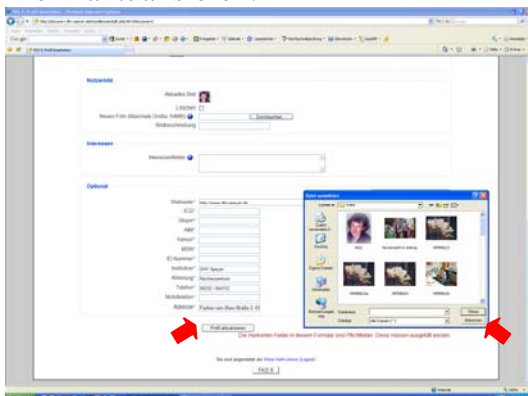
Nutzerbild

Aktuelles Bild

Löschen

Neues Foto (Maximale Größe: 64MB)

Durchsuchen...

Bildbeschreibung

Interessen

Interessenliste

Optional

Webseite

ICQ

Skype

AIM

Yahoo

MSN

ID-Nummer

Institution

Abteilung

Telefon

Mobiltelefon

Adresse

Profil aktualisieren

Die markierten Felder in diesem Formular sind Pflichtfelder. Diese müssen ausgefüllt werden.

Datei auswählen

Öffnen

Abbrechen

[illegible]